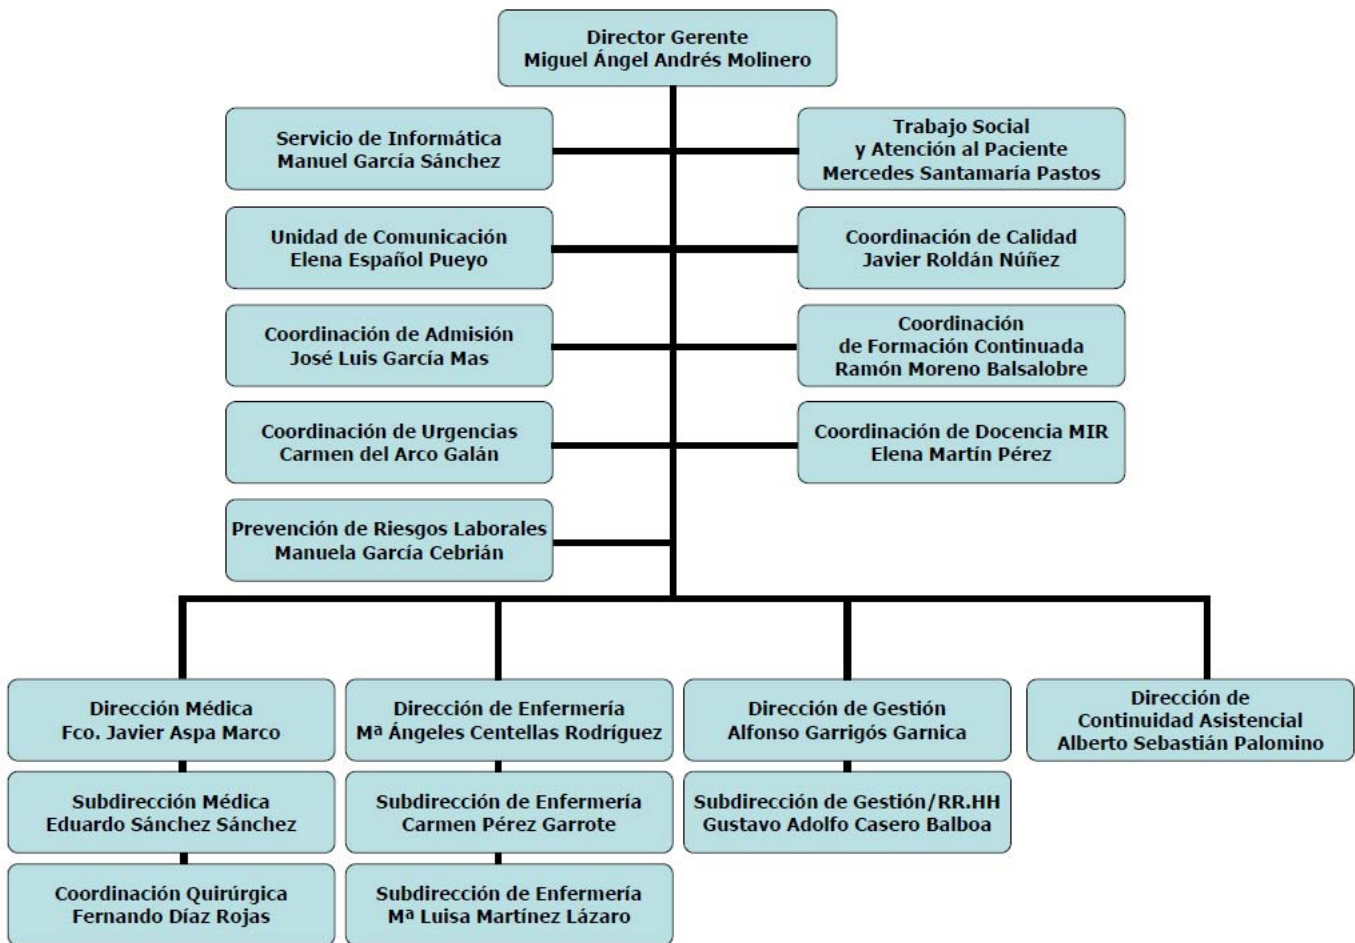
Director Gerente
Miguel Ángel Andrés Molinero

Servicio de Informática
Manuel García Sánchez

Trabajo Social
y Atención al Paciente
Mercedes Santamaría Pastos

Unidad de Comunicación
Elena Español Pueyo

Coordinación de Calidad
Javier Roldán Núñez

Coordinación de Admisión
José Luis García Mas

Coordinación
de Formación Continuada
Ramón Moreno Balsalobre

Coordinación de Urgencias
Carmen del Arco Galán

Coordinación de Docencia MIR
Elena Martín Pérez

Prevención de Riesgos Laborales
Manuela García Cebrián

Dirección Médica
Fco. Javier Aspa Marco

Subdirección Médica
Eduardo Sánchez Sánchez

Coordinación Quirúrgica
Fernando Díaz Rojas

Dirección de Enfermería
Mª Ángeles Centellas Rodríguez

Subdirección de Enfermería
Carmen Pérez Garrote

Subdirección de Enfermería
Mª Luisa Martínez Lázaro

Dirección de Gestión
Alfonso Garrigós Garnica

Subdirección de Gestión/RR.HH
Gustavo Adolfo Casero Balboa

Dirección de
Continuidad Asistencial
Alberto Sebastián Palomino